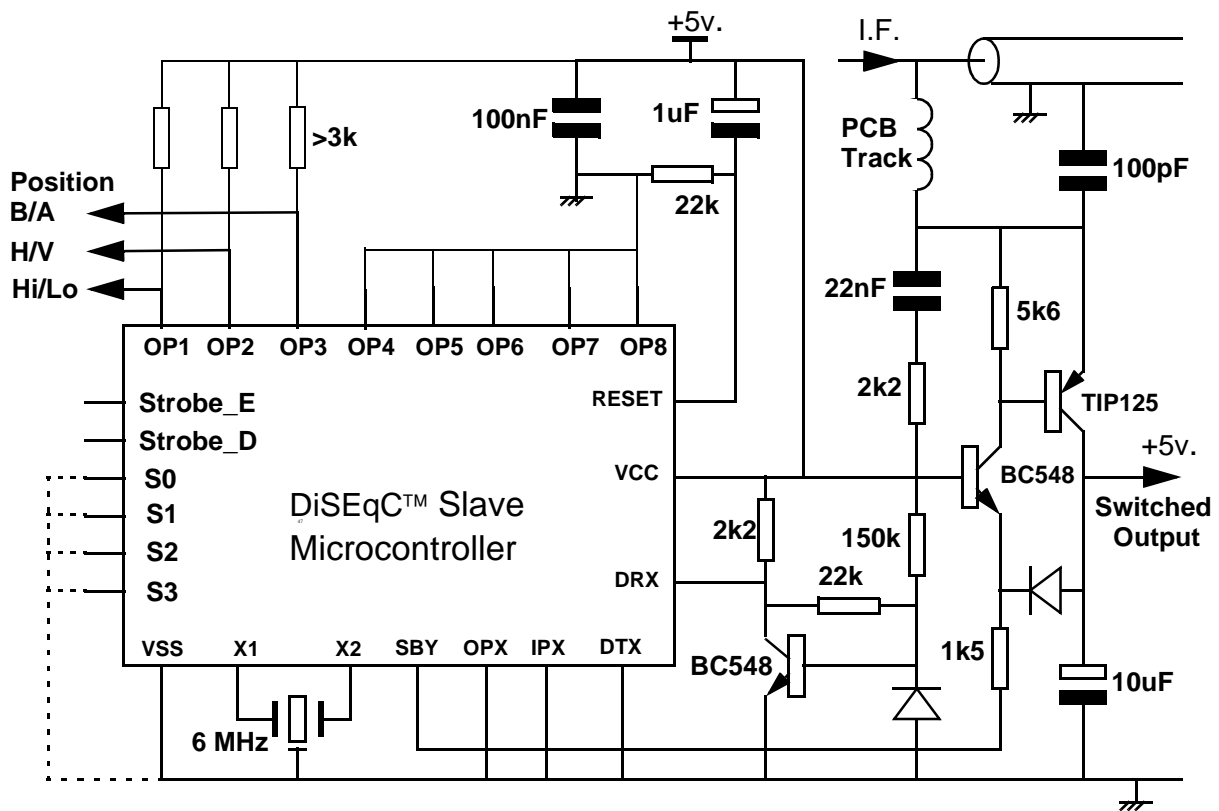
+5v.

I.F.

100nF

1uF

>3k

PCB Track

100pF

Position B/A

22k

H/V

Hi/Lo

22nF

5k6

OP1 OP2 OP3 OP4 OP5 OP6 OP7 OP8

2k2

Strobe_E

RESET

TIP125

Strobe_D

+5v.

S0

VCC

BC548

S1

DiSEqC™ Slave Microcontroller

Switched Output

S2

2k2

150k

S3

DRX

22k

VSS X1 X2 SBY OPX IPX DTX

BC548

1k5

10uF

6 MHz